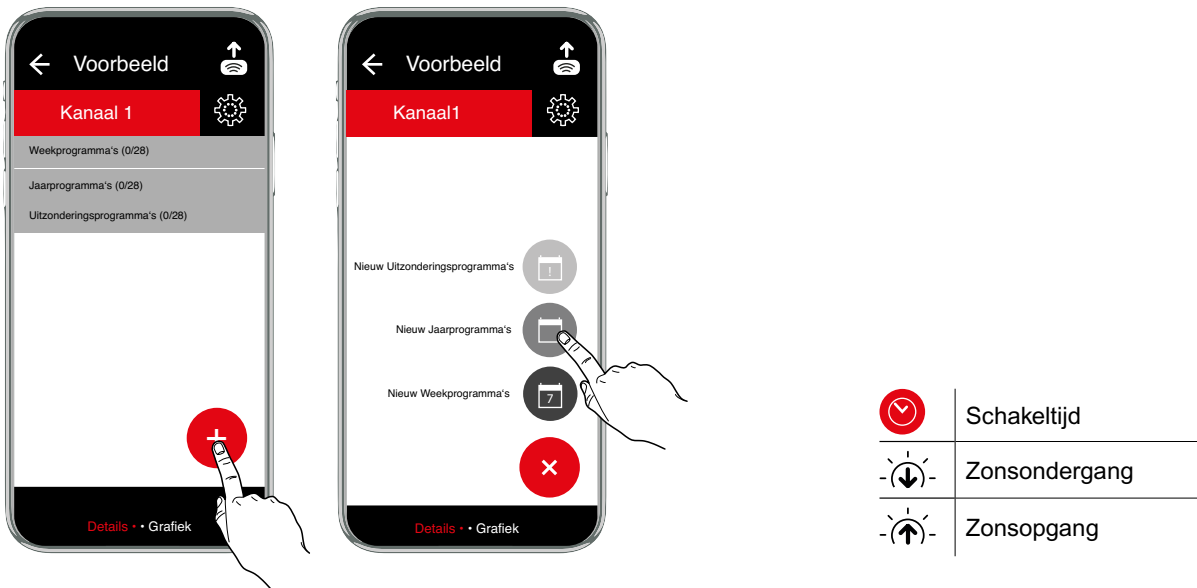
Voorbeeld

Kanaal 1

Weekprogramma's (0/28)

Jaarprogramma's (0/28)

Uitzonderingsprogramma's (0/28)

Details • • Grafiek

Voorbeeld

Kanaal1

Nieuw Uitzonderingsprogramma's

Nieuw Jaarprogramma's

Nieuw Weekprogramma's

7

Details • • Grafiek

| | |
|---|---|
| | Schakeltijd |
| | Zonsondergang |
| | Zonsopgang |